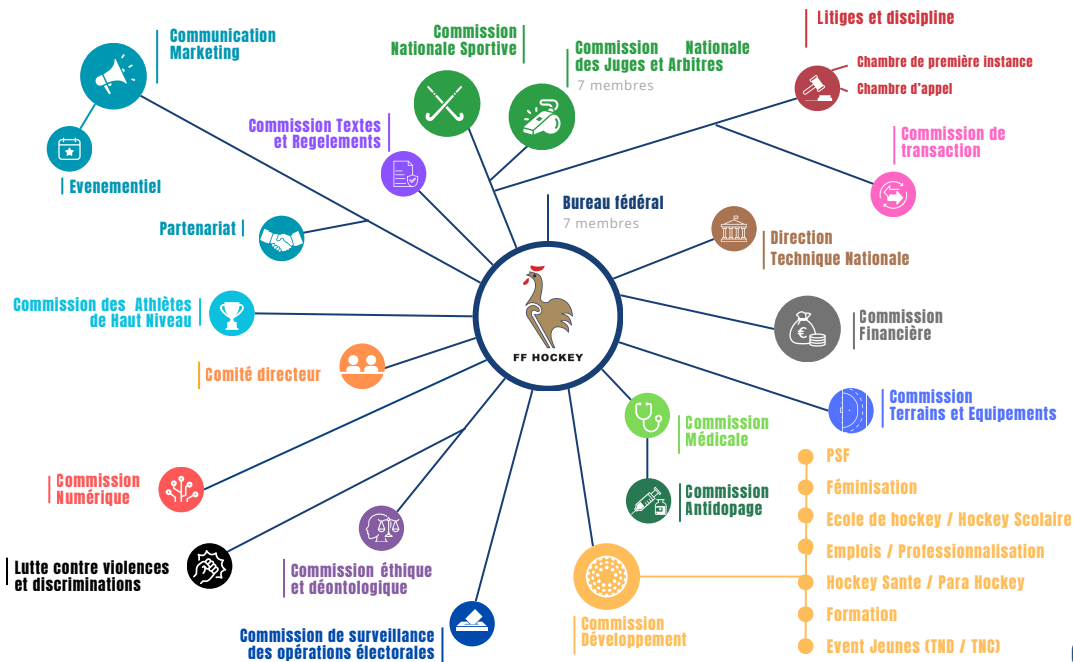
Communication Marketing

Evenementiel

Commission Textes et Regelements

Commission Nationale Sportive

Commission Nationale des Juges et Arbitres
7 membres

Litiges et discipline

Chambre de première instance

Chambre d'appel

Commission de transaction

Partenariat

Bureau fédéral
7 membres

Direction Technique Nationale

Commission des Athlètes de Haut Niveau

FF HOCKEY

Commission Financière

Comité directeur

Commission Terrains et Equipements

Commission Médicale

Commission Antidopage

Commission Numérique

PSF

Féminisation

Ecole de hockey / Hockey Scolaire

Emplois / Professionnalisation

Hockey Sante / Para Hockey

Formation

Event Jeunes (TND / TNC)

Lutte contre violences et discriminations

Commission éthique et déontologique

Commission Développement

Commission de surveillance des opérations électorales